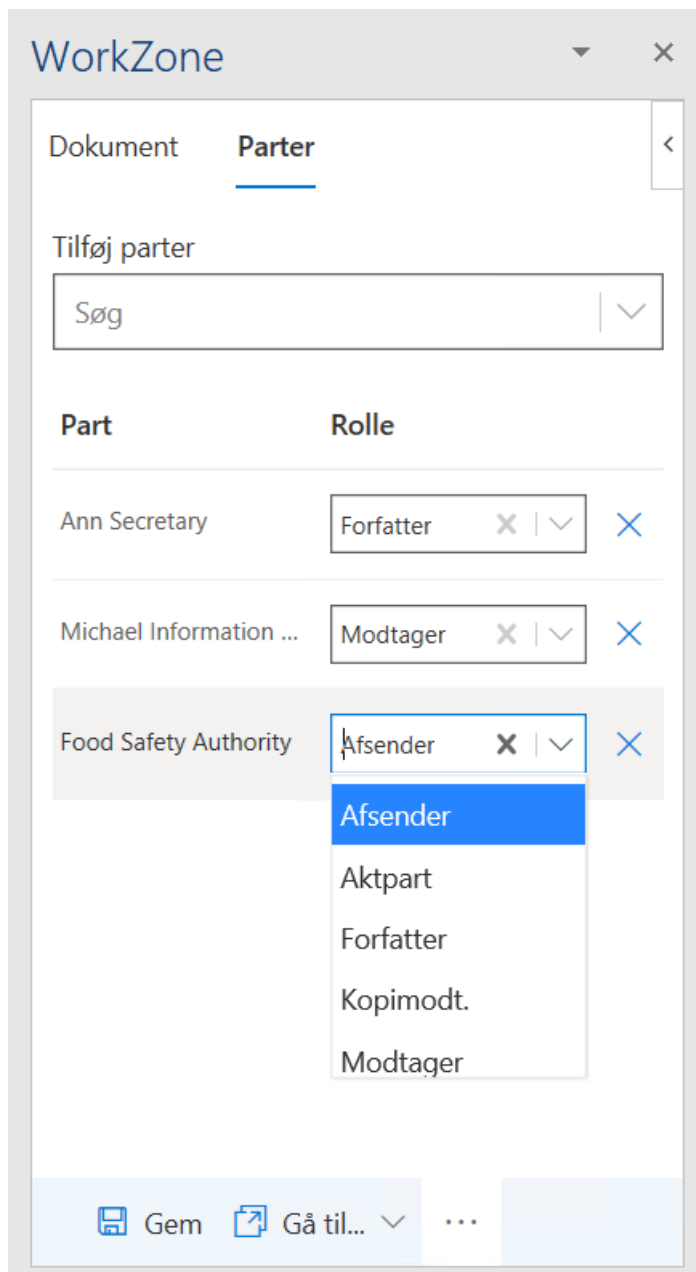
WorkZone

Dokument Parter

Tilføj parter

Søg

| Part | Rolle |
|---|---|
| Ann Secretary | Forfatter |
| Michael Information ... | Modtager |
| Food Safety Authority | Afsender |

Afsender
Aktpart
Forfatter
Kopimodt.
Modtager

Gem Gå til... ...